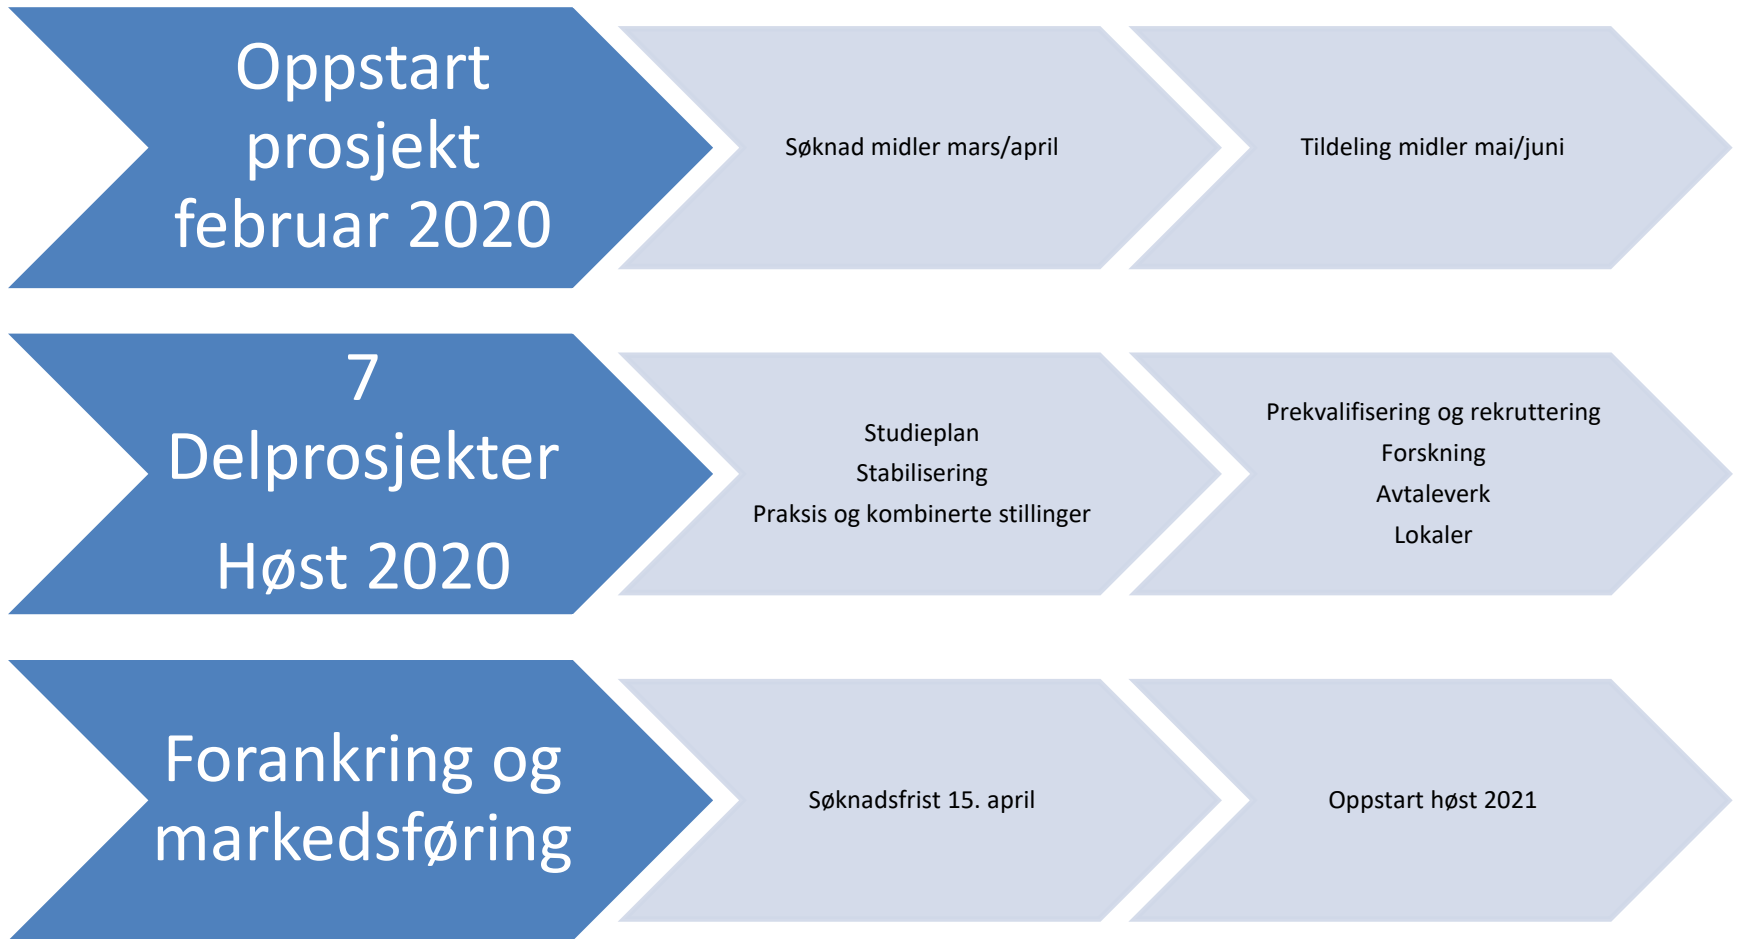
Oppstart prosjekt februar 2020

Søknad midler mars/april

Tildeling midler mai/juni

7 Delprosjekter Høst 2020

Studieplan
Stabilisering
Praksis og kombinerte stillinger

Prekvalifisering og rekruttering
Forskning
Avtaleverk
Lokaler

Forankring og markedsføring

Søknadsfrist 15. april

Oppstart høst 2021